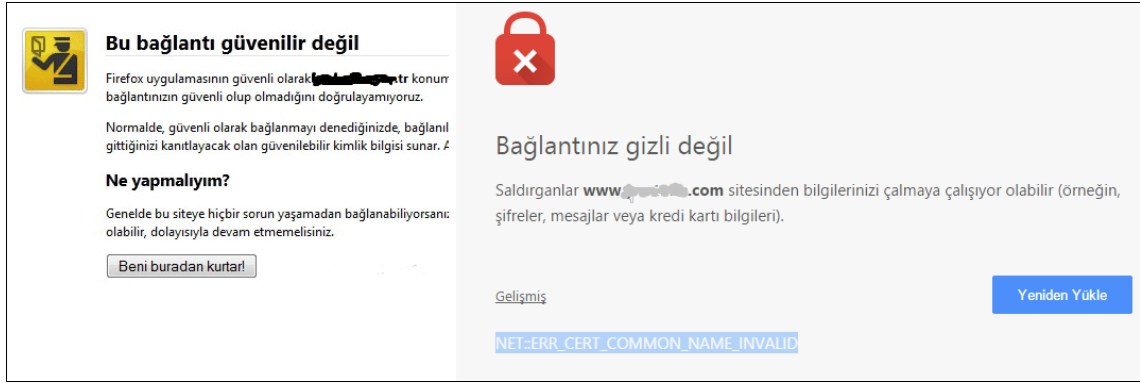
Bu bağlantı güvenilir değil

Firefox uygulamasının güvenli olarak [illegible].tr konum bağlantınızın güvenli olup olmadığını doğrulayamıyoruz.

Normalde, güvenli olarak bağlanmayı denediğinizde, bağlanıl gittiğinizi kanıtlayacak olan güvenilebilir kimlik bilgisi sunar. A

Ne yapmalıyım?

Genelde bu siteye hiçbir sorun yaşamadan bağlanabiliyorsanı olabilir, dolayısıyla devam etmemelisiniz.

Beni buradan kurtar!

Bağlantınız gizli değil

Saldırganlar www.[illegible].com sitesinden bilgilerinizi çalmaya çalışıyor olabilir (örneğin, şifreler, mesajlar veya kredi kartı bilgileri).

Gelişmiş

Yeniden Yükle

NET::ERR_CERT_COMMON_NAME_INVALID